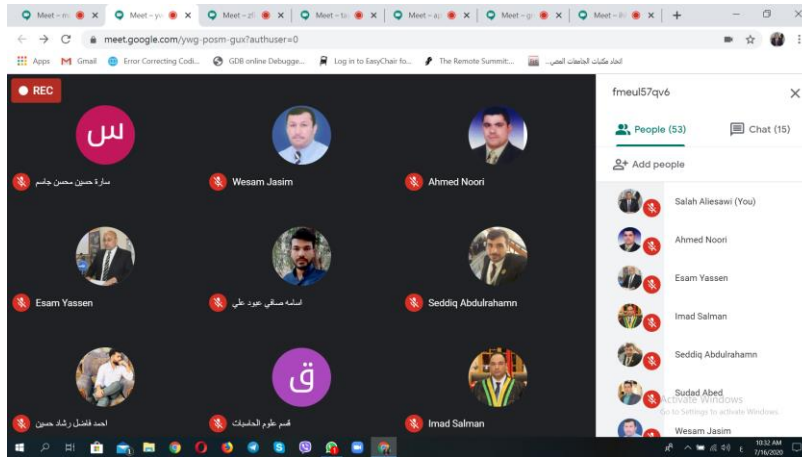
Meet – m | Meet – yw | Meet – zf | Meet – to | Meet – aj | Meet – gi | Meet – ihi | +

meet.google.com/ywg-posm-gux?authuser=0

Apps | Gmail | Error Correcting Codi... | GDB online Debugge... | Log in to EasyChair fo... | The Remote Summit:... | اتحاد مكتبات الجامعات العربي

REC

س
سارة حسين محسن جاسم

Wesam Jasim

Ahmed Noori

Esam Yassen

اسامه صباقي عبود علي

Seddiq Abdulrahamn

احمد فاضل رشاد حسين

ق
قسم علوم الحاسبات

Imad Salman

fmeul57qv6

People (53)

Chat (15)

Add people

Salah Aliesawi (You)

Ahmed Noori

Esam Yassen

Imad Salman

Seddiq Abdulrahamn

Sudad Abed

Wesam Jasim

Activate Windows
Go to Settings to activate Windows.

10:32 AM
7/16/2020